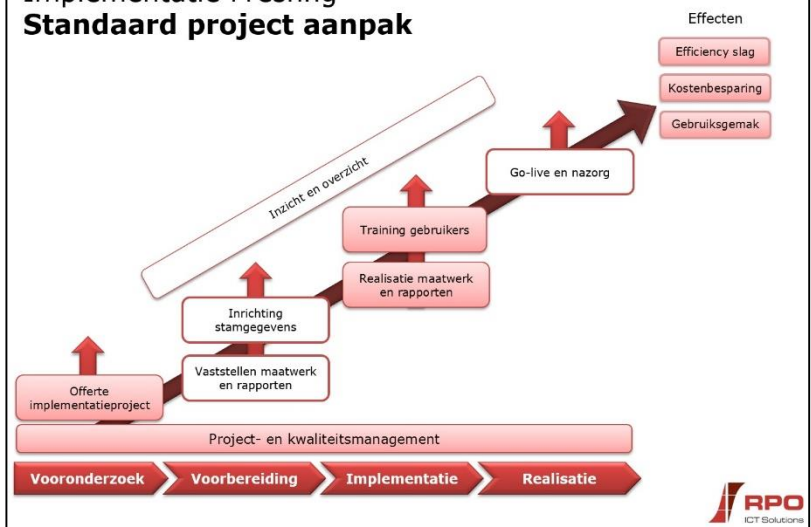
Implementatie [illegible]
Standaard project aanpak

Effecten
Efficiency slag
Kostenbesparing
Gebruiksgemak

Inzicht en overzicht

Go-live en nazorg

Training gebruikers

Realisatie maatwerk en rapporten

Inrichting stamgegevens

Vaststellen maatwerk en rapporten

Offerte implementatieproject

Project- en kwaliteitsmanagement

Vooronderzoek
Voorbereiding
Implementatie
Realisatie

RPO
ICT Solutions